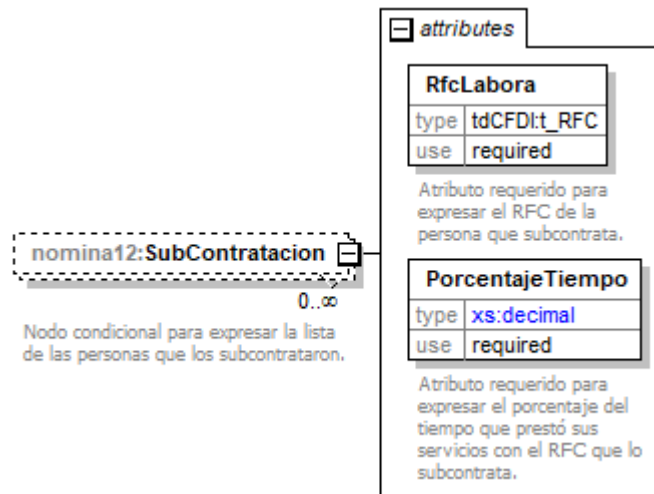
attributes

RfcLabora

| type | tdCFDI:t_RFC |
|---|---|
| use | required |

Atributo requerido para expresar el RFC de la persona que subcontrata.

nomina12:SubContratacion

0..∞

Nodo condicional para expresar la lista de las personas que los subcontrataron.

PorcentajeTiempo

| type | xs:decimal |
|---|---|
| use | required |

Atributo requerido para expresar el porcentaje del tiempo que prestó sus servicios con el RFC que lo subcontrata.